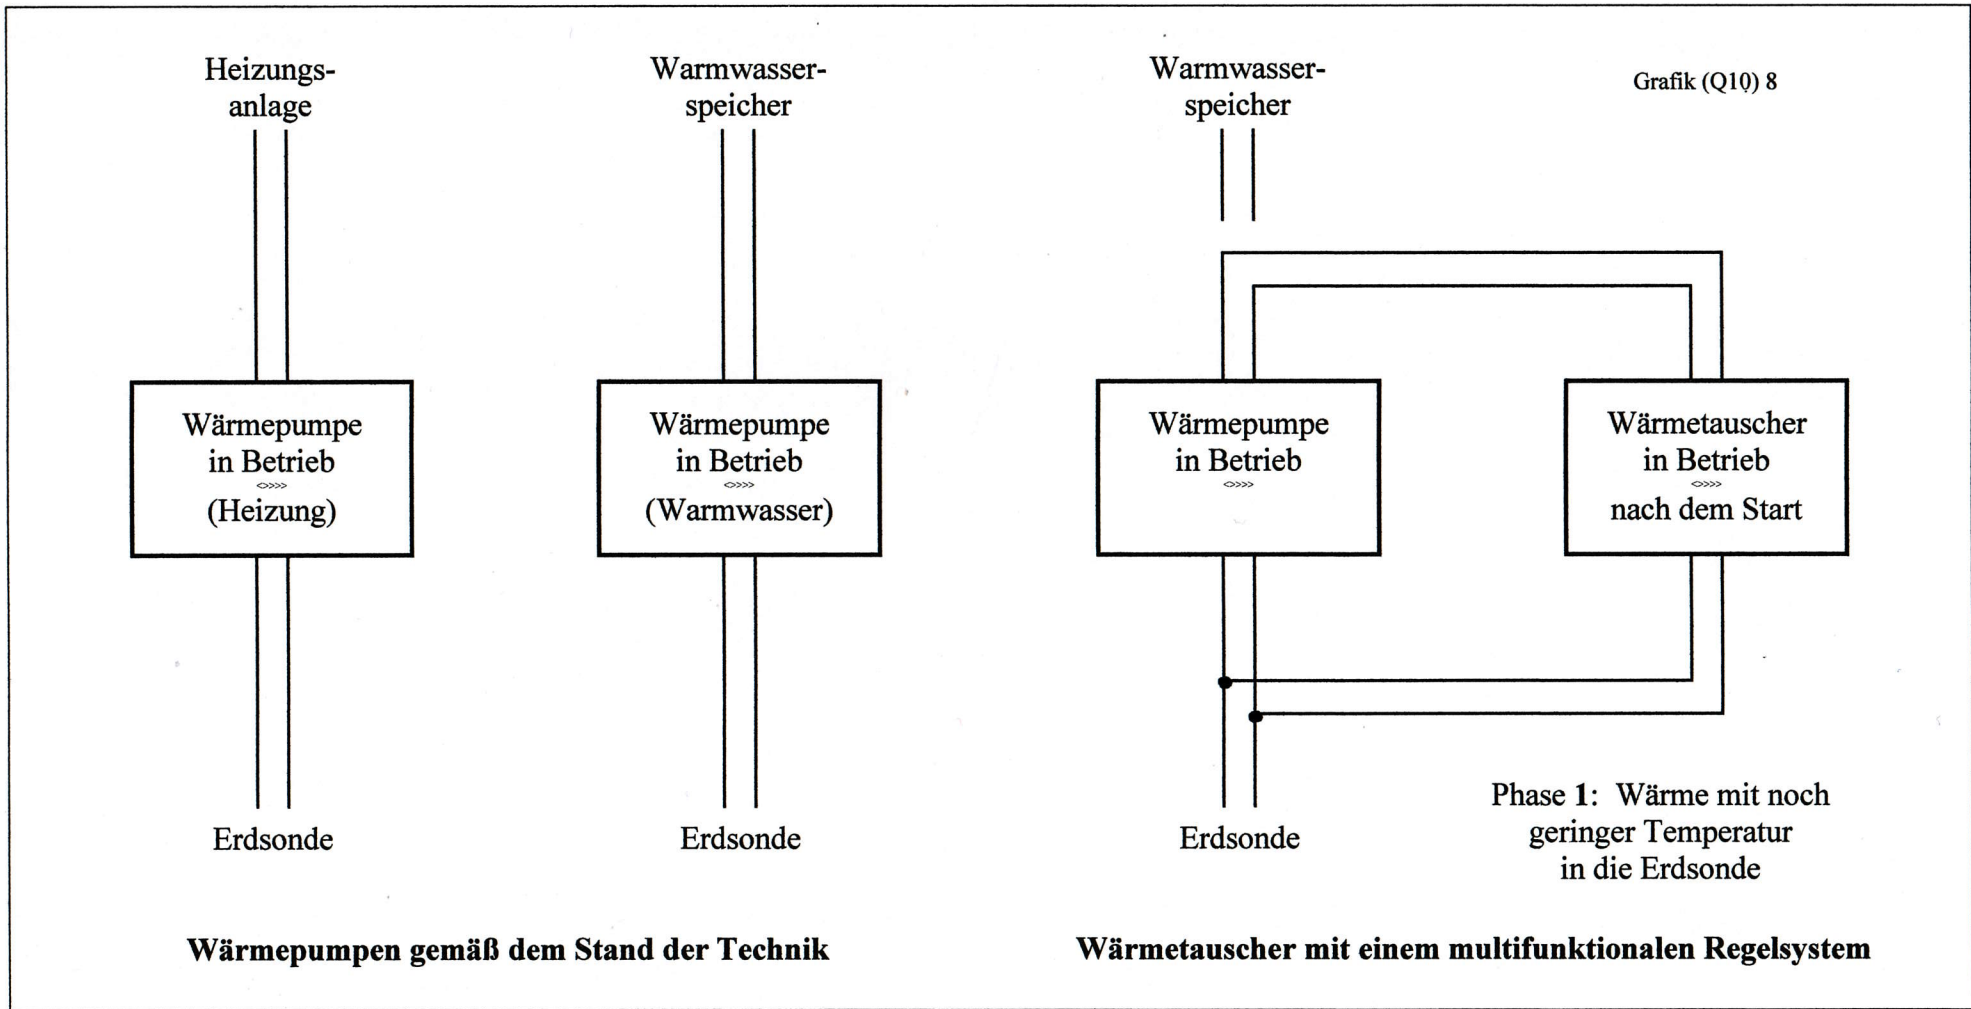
Heizungsanlage

Warmwasserspeicher

Warmwasserspeicher

Grafik (Q10) 8

Wärmepumpe in Betrieb <>>> (Heizung)

Wärmepumpe in Betrieb <>>> (Warmwasser)

Wärmepumpe in Betrieb <>>>

Wärmetauscher in Betrieb <>>> nach dem Start

Erdsonde

Erdsonde

Erdsonde

Phase 1: Wärme mit noch geringer Temperatur in die Erdsonde

Wärmepumpen gemäß dem Stand der Technik

Wärmetauscher mit einem multifunktionalen Regelsystem